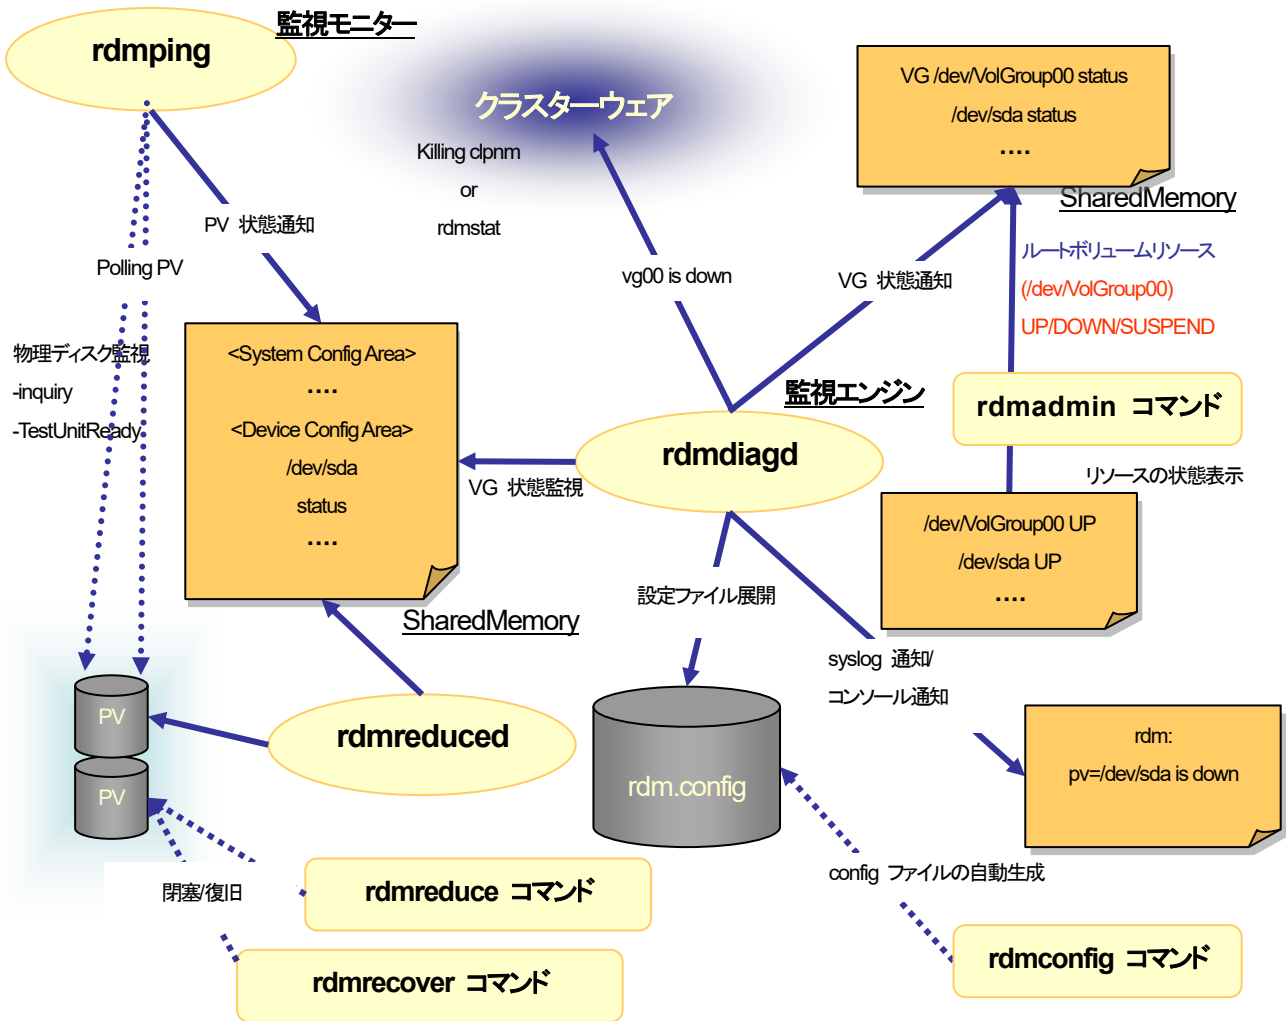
rdmping

監視モニター

クラスターウェア

Killing clpnm
or
rdmstat

VG /dev/VolGroup00 status
/dev/sda status
....

SharedMemory

PV 状態通知

Polling PV

vg00 is down

VG 状態通知

ルートボリュームリソース
(/dev/VolGroup00)
UP/DOWN/SUSPEND

物理ディスク監視
-inquiry
-TestUnitReady

<System Config Area>
....
<Device Config Area>
/dev/sda
status
....

監視エンジン

rdmadmin コマンド

rdmdiagd

VG 状態監視

リソースの状態表示

/dev/VolGroup00 UP
/dev/sda UP
....

設定ファイル展開

SharedMemory

syslog 通知/
コンソール通知

PV

PV

rdmreduced

rdm.config

rdm:
pv=/dev/sda is down

config ファイルの自動生成

閉塞/復旧

rdmreduce コマンド

rdmconfig コマンド

rdmrecover コマンド